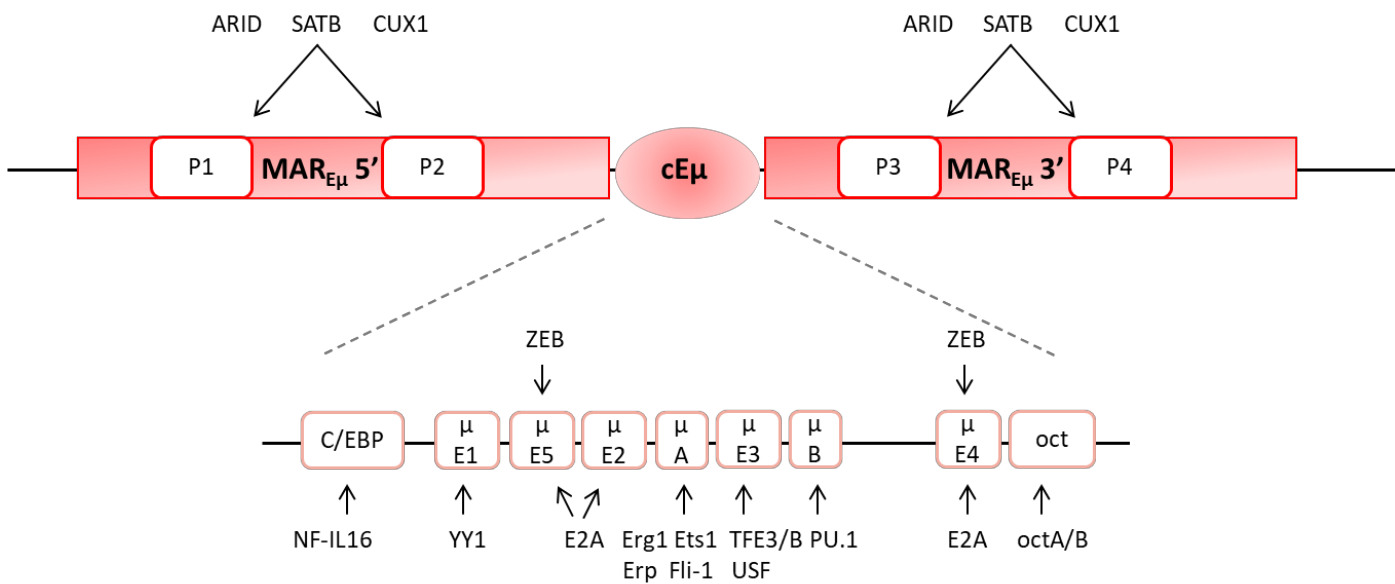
ARID SATB CUX1

ARID SATB CUX1

P1 $MAR_{E\mu}$ 5' P2

cEμ

P3 $MAR_{E\mu}$ 3' P4

ZEB

ZEB

C/EBP

μ E1

μ E5

μ E2

μ A

μ E3

μ B

μ E4

oct

NF-IL16

YY1

E2A

Erg1 Ets1
Erp Fli-1

TFE3/B
USF

PU.1

E2A

octA/B